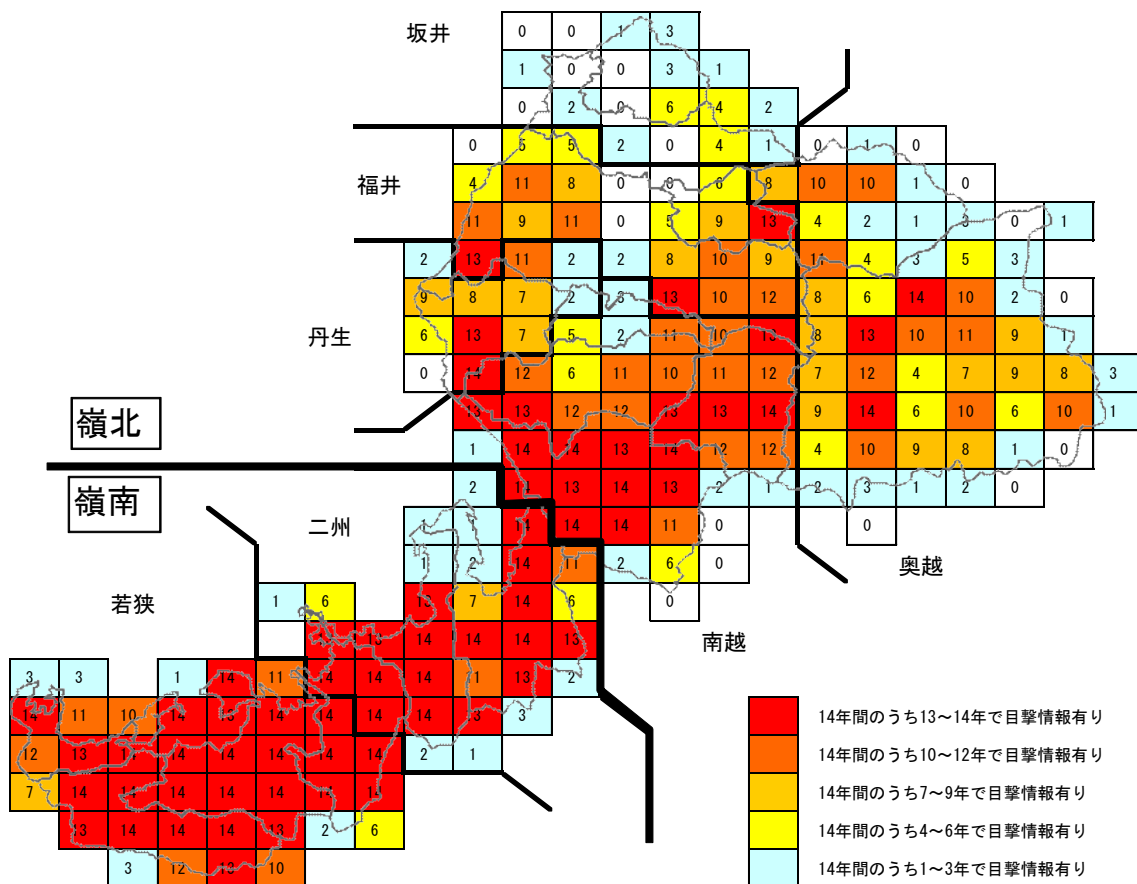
坂井

福井

丹生

嶺北

嶺南

二州

若狭

奥越

南越

14年間のうち13～14年で目撃情報有り
14年間のうち10～12年で目撃情報有り
14年間のうち7～9年で目撃情報有り
14年間のうち4～6年で目撃情報有り
14年間のうち1～3年で目撃情報有り

0 0 1 3
1 0 0 3 1
0 2 0 6 4 2
0 5 5 2 0 4 1 0 1 0
4 11 8 0 0 6 8 10 10 1 0
1 9 11 0 5 9 13 4 2 1 1 0 1
2 13 11 2 2 8 10 9 11 4 3 5 3
9 8 7 2 3 13 10 12 8 6 14 10 2 0
6 13 7 5 2 11 10 13 8 13 10 11 9 1
0 11 12 6 11 10 11 12 7 12 4 7 9 8 3
13 13 12 12 13 13 14 9 14 6 10 6 10 1
1 14 14 13 14 12 12 4 10 9 8 1 0
2 11 13 14 13 2 1 2 3 1 2 0
1 1 11 14 14 11 0 0
1 2 14 11 2 6 0
0
1 6 13 7 14 6
13 14 14 14 13
3 3 1 14 11 14 14 14 14 11 13 2
14 11 10 14 13 14 14 14 14 13 3
12 13 13 14 14 14 14 14 2 1
7 14 14 14 14 14 14 13
13 14 14 14 13 2 6
3 12 13 10